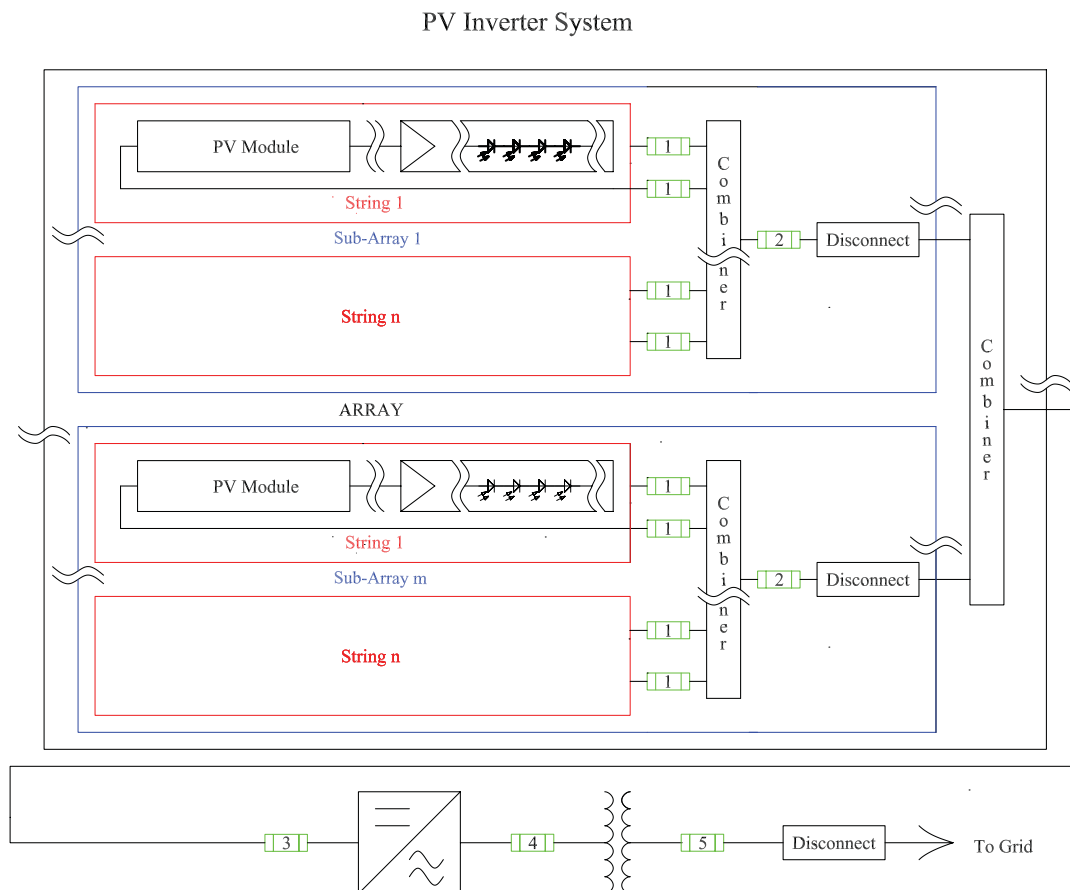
PV Inverter System

PV Module

1

1

String 1

Sub-Array 1

Combiner

2

Disconnect

String n

1

1

Combiner

ARRAY

PV Module

1

1

String 1

Sub-Array m

Combiner

2

Disconnect

String n

1

1

3

4

5

Disconnect

To Grid